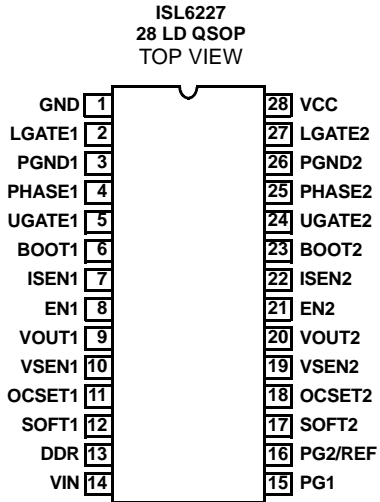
ISL6227
28 LD QSOP
TOP VIEW

GND 1
LGATE1 2
PGND1 3
PHASE1 4
UGATE1 5
BOOT1 6
ISEN1 7
EN1 8
VOUT1 9
VSEN1 10
OCSET1 11
SOFT1 12
DDR 13
VIN 14

28 VCC
27 LGATE2
26 PGND2
25 PHASE2
24 UGATE2
23 BOOT2
22 ISEN2
21 EN2
20 VOUT2
19 VSEN2
18 OCSET2
17 SOFT2
16 PG2/REF
15 PG1